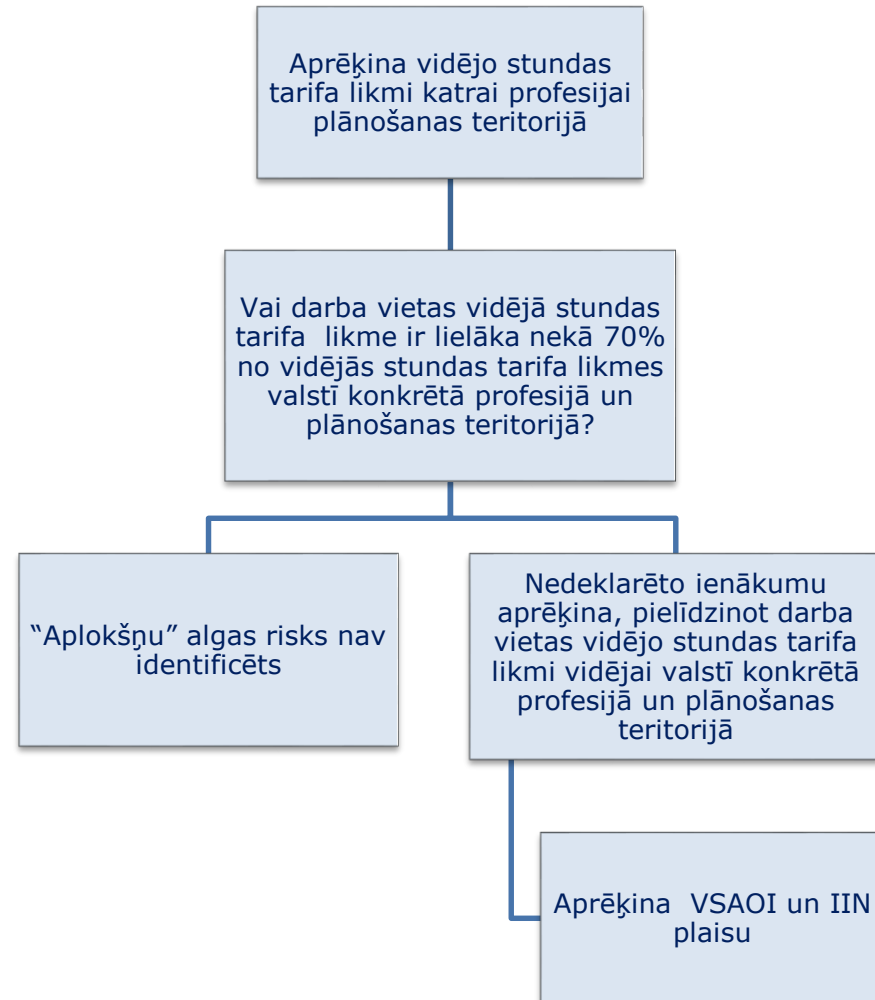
Aprēķina vidējo stundas tarifa likmi katrai profesijai plānošanas teritorijā

Vai darba vietas vidējā stundas tarifa likme ir lielāka nekā 70% no vidējās stundas tarifa likmes valstī konkrētā profesijā un plānošanas teritorijā?

"Aplokšņu" algas risks nav identificēts

Nedeklarēto ienākumu aprēķina, pielīdzinot darba vietas vidējo stundas tarifa likmi vidējai valstī konkrētā profesijā un plānošanas teritorijā

Aprēķina VSAOI un IIN plaisu